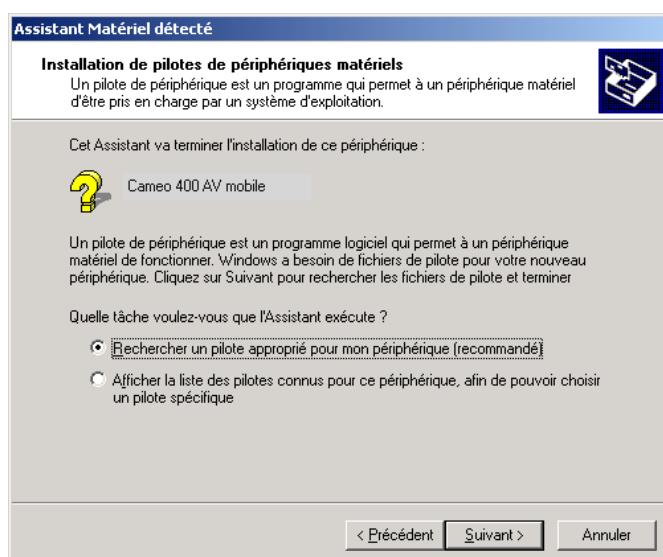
Assistant Matériel détecté

Installation de pilotes de périphériques matériels
Un pilote de périphérique est un programme qui permet à un périphérique matériel d'être pris en charge par un système d'exploitation.

Cet Assistant va terminer l'installation de ce périphérique :

Cameo 400 AV mobile

Un pilote de périphérique est un programme logiciel qui permet à un périphérique matériel de fonctionner. Windows a besoin de fichiers de pilote pour votre nouveau périphérique. Cliquez sur Suivant pour rechercher les fichiers de pilote et terminer

Quelle tâche voulez-vous que l'Assistant exécute ?

Rechercher un pilote approprié pour mon périphérique (recommandé)

Afficher la liste des pilotes connus pour ce périphérique, afin de pouvoir choisir un pilote spécifique

< Précédent | Suivant > | Annuler